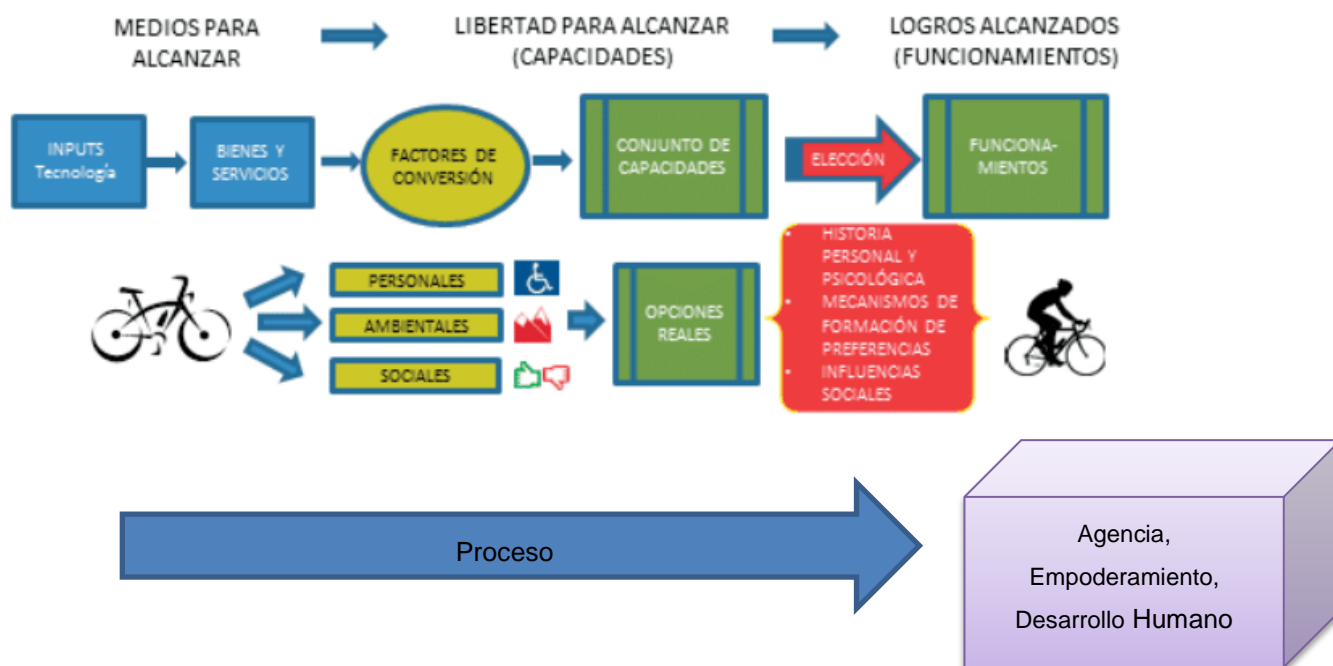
MEDIOS PARA ALCANZAR

LIBERTAD PARA ALCANZAR (CAPACIDADES)

LOGROS ALCANZADOS (FUNCIONAMIENTOS)

INPUTS Tecnología

BIENES Y SERVICIOS

FACTORES DE CONVERSIÓN

CONJUNTO DE CAPACIDADES

ELECCIÓN

FUNCIONAMIENTOS

PERSONALES

AMBIENTALES

SOCIALES

OPCIONES REALES

- HISTORIA PERSONAL Y PSICOLÓGICA
- MECANISMOS DE FORMACIÓN DE PREFERENCIAS
- INFLUENCIAS SOCIALES

Proceso

Agencia, Empoderamiento, Desarrollo Humano